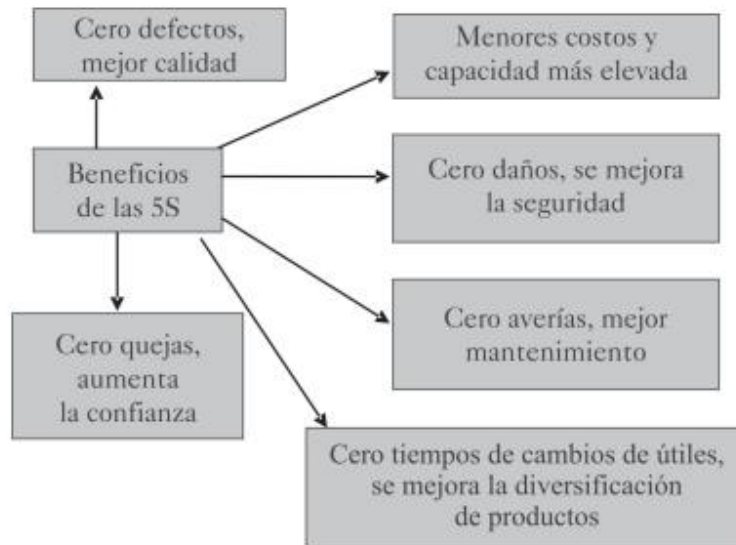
Cero defectos, mejor calidad

Menores costos y capacidad más elevada

Beneficios de las 5S

Cero daños, se mejora la seguridad

Cero averías, mejor mantenimiento

Cero quejas, aumenta la confianza

Cero tiempos de cambios de útiles, se mejora la diversificación de productos